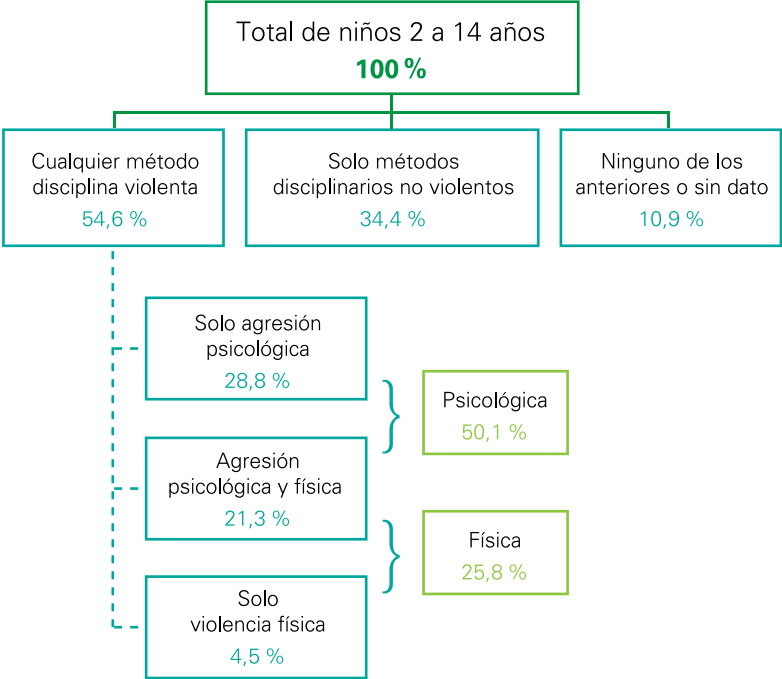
Total de niños 2 a 14 años
100 %

Cualquier método disciplina violenta
54,6 %

Solo métodos disciplinarios no violentos
34,4 %

Ninguno de los anteriores o sin dato
10,9 %

Solo agresión psicológica
28,8 %

Agresión psicológica y física
21,3 %

Solo violencia física
4,5 %

Psicológica
50,1 %

Física
25,8 %